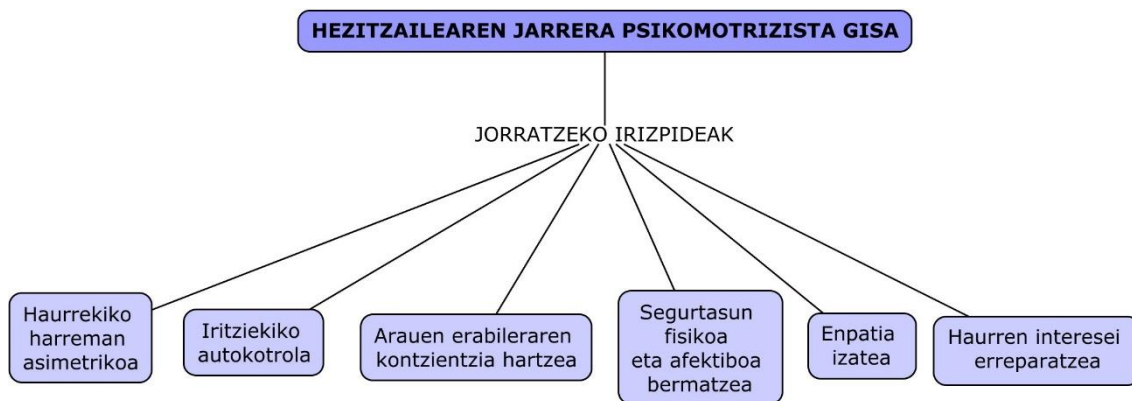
HEZITZAILEAREN JARRERA PSIKOMOTRIZISTA GISA

JORRATZEKO IRIZPIDEAK

Haurrekiko harreman asimetrikoa

Iritziekiko autokotrola

Arauen erabileraren kontzientzia hartzea

Segurtasun fisikoa eta afektiboa bermatzea

Enpatia izatea

Haurren interesei erreparatzea